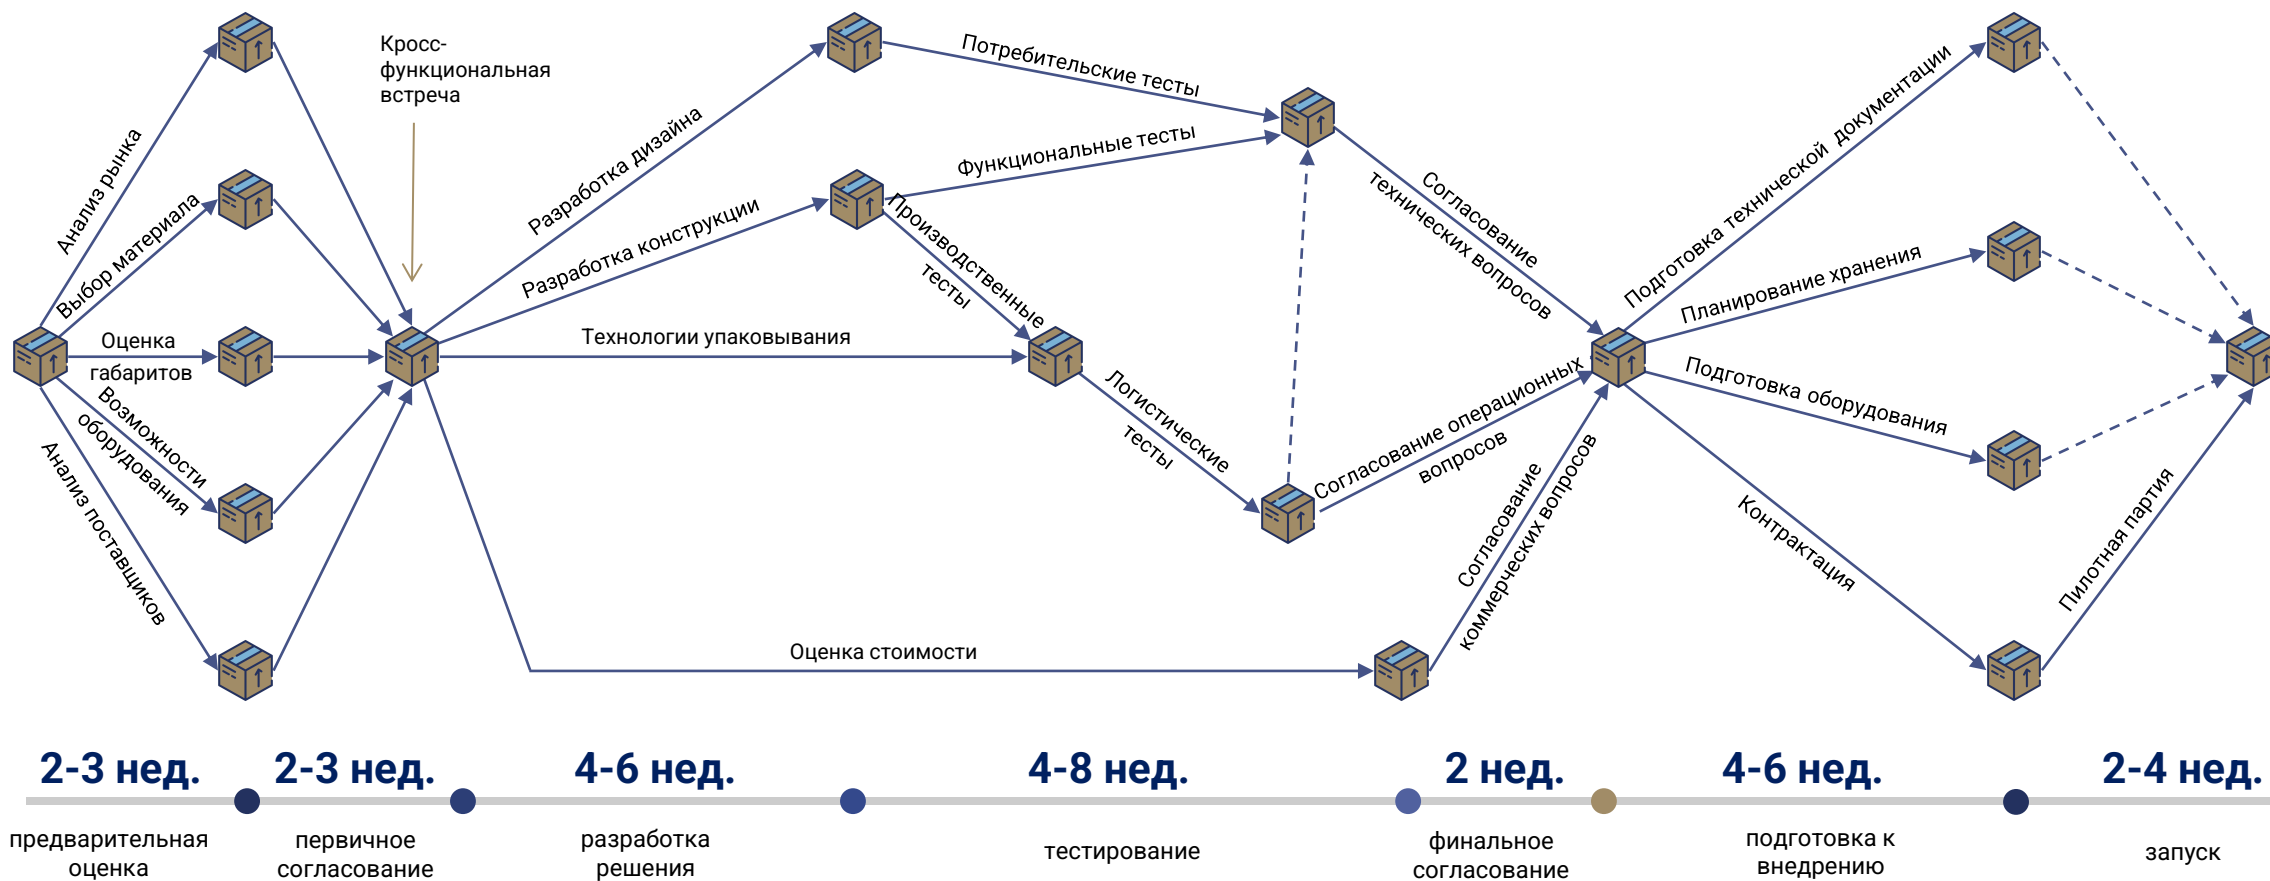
Кросс-функциональная встреча

Анализ рынка

Выбор материала

Оценка габаритов

Возможности оборудования

Анализ поставщиков

Разработка дизайна

Разработка конструкции

Технологии упаковывания

Оценка стоимости

Потребительские тесты

Функциональные тесты

Производственные тесты

Логистические тесты

Согласование технических вопросов

Согласование операционных вопросов

Согласование коммерческих вопросов

Подготовка технической документации

Планирование хранения

Подготовка оборудования

Контрактация

Пилотная партия

2-3 нед.

предварительная оценка

2-3 нед.

первичное согласование

4-6 нед.

разработка решения

4-8 нед.

тестирование

2 нед.

финальное согласование

4-6 нед.

подготовка к внедрению

2-4 нед.

запуск